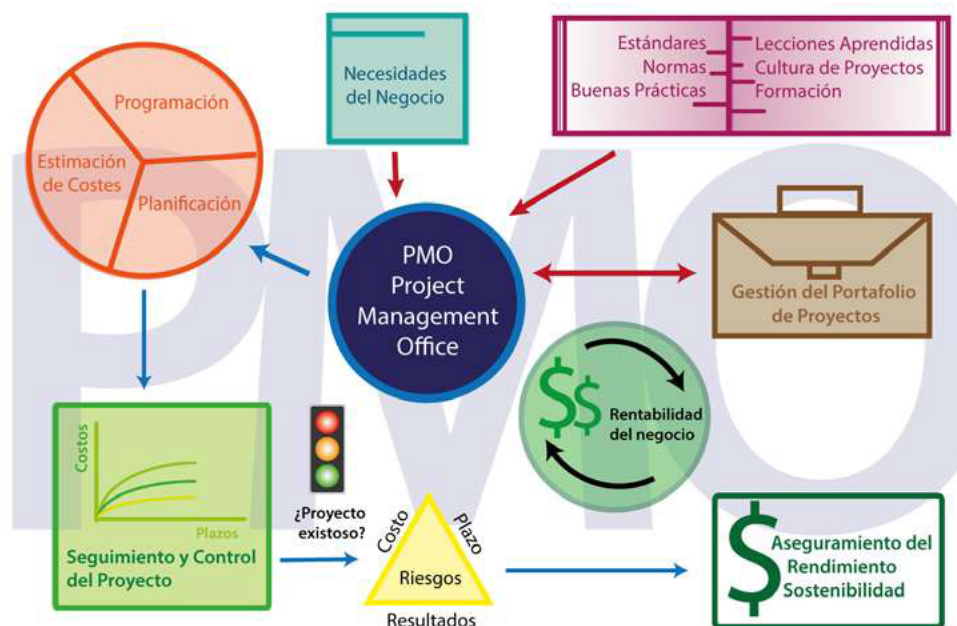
PMO

Programación
Estimación de Costes
Planificación

Necesidades del Negocio

Estándares
Normas
Buenas Prácticas
Lecciones Aprendidas
Cultura de Proyectos
Formación

PMO Project Management Office

Gestión del Portafolio de Proyectos

$$ Rentabilidad del negocio

Costos
Plazos
Seguimiento y Control del Proyecto

¿Proyecto existoso?

Costo
Plazo
Riesgos
Resultados

$ Aseguramiento del Rendimiento Sostenibilidad